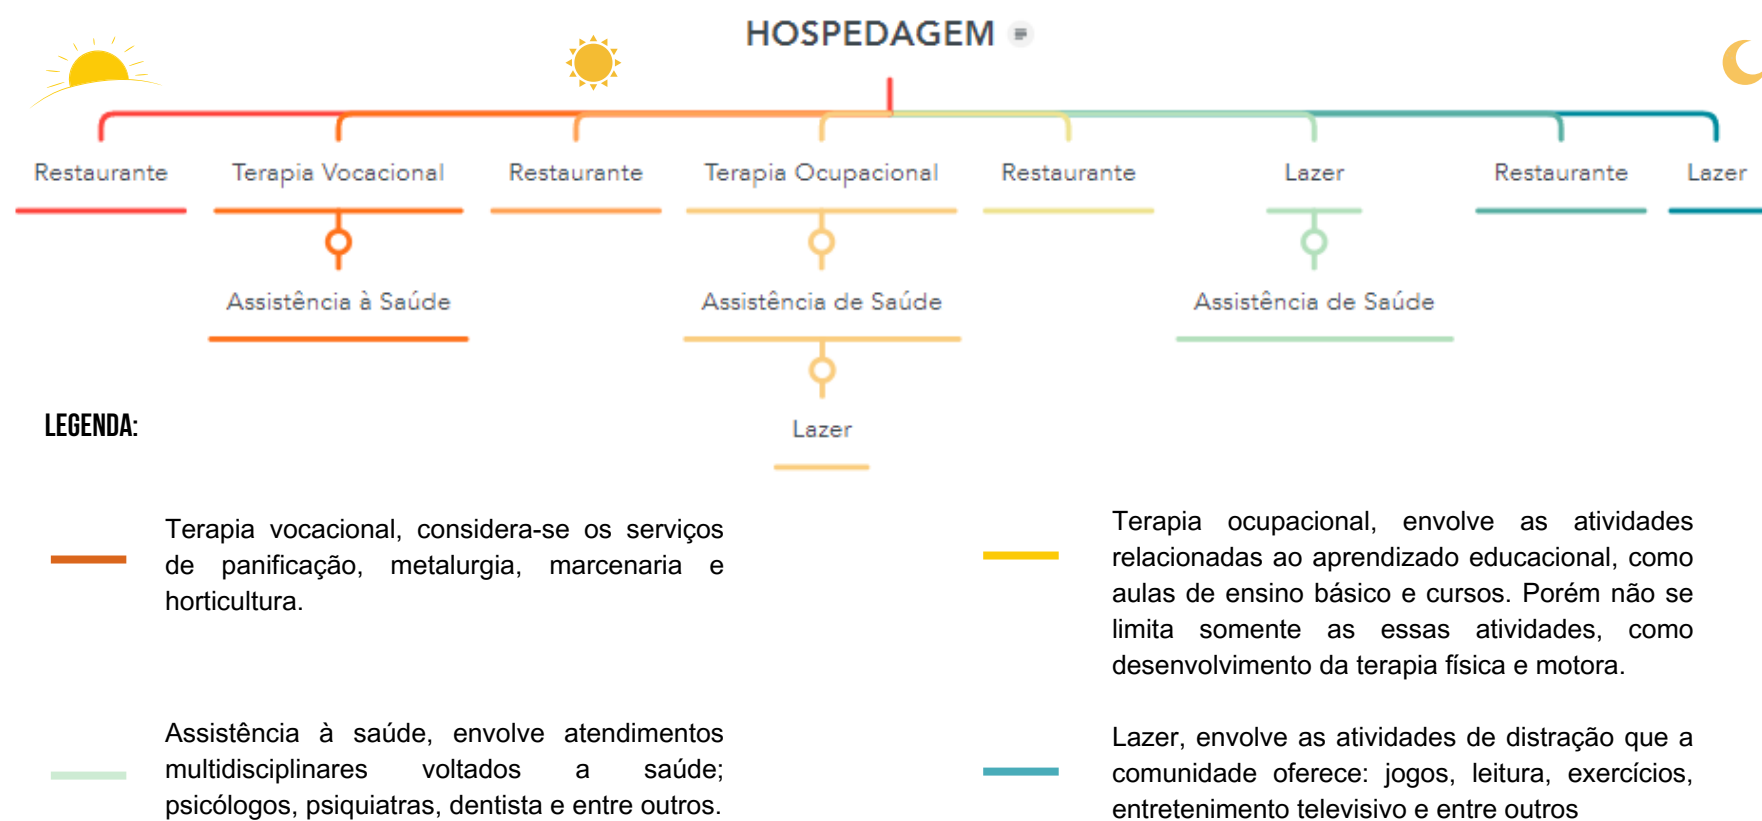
HOSPEDAGEM

Restaurante

Terapia Vocacional

Assistência à Saúde

Restaurante

Terapia Ocupacional

Assistência de Saúde

Lazer

Restaurante

Lazer

Assistência de Saúde

Restaurante

Lazer

LEGENDA:

Terapia vocacional, considera-se os serviços de panificação, metalurgia, marcenaria e horticultura.

Terapia ocupacional, envolve as atividades relacionadas ao aprendizado educacional, como aulas de ensino básico e cursos. Porém não se limita somente as essas atividades, como desenvolvimento da terapia física e motora.

Assistência à saúde, envolve atendimentos multidisciplinares voltados a saúde; psicólogos, psiquiatras, dentista e entre outros.

Lazer, envolve as atividades de distração que a comunidade oferece: jogos, leitura, exercícios, entretenimento televisivo e entre outros